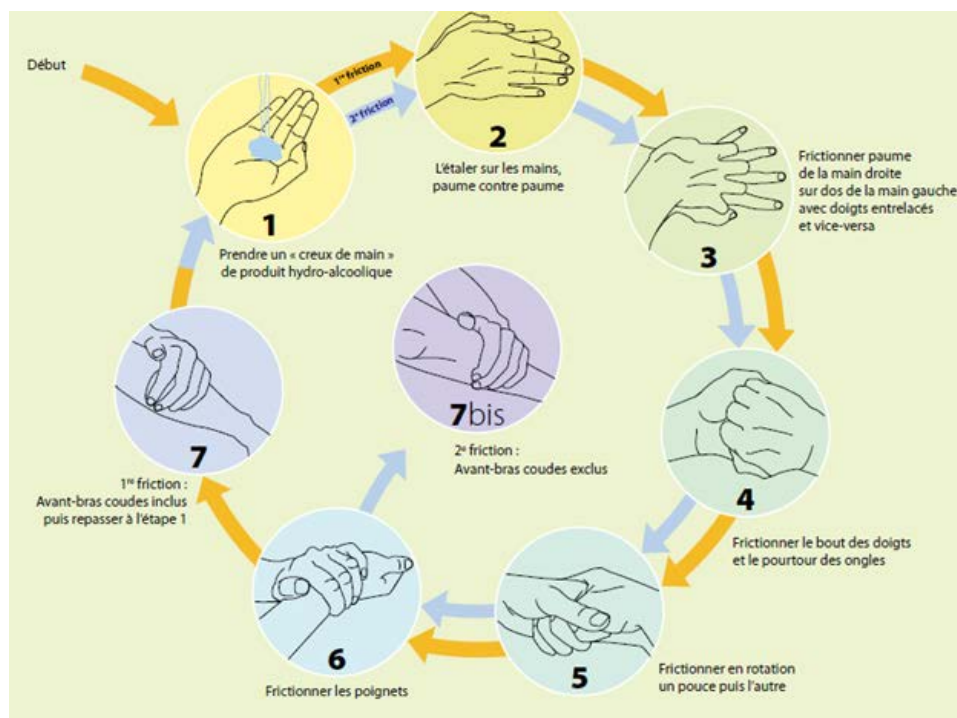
Début

1<sup>re</sup> friction

2<sup>e</sup> friction

1

Prendre un « creux de main » de produit hydro-alcoolique

2

L'étaler sur les mains, paume contre paume

3

Frictionner paume de la main droite sur dos de la main gauche avec doigts entrelacés et vice-versa

4

Frictionner le bout des doigts et le pourtour des ongles

5

Frictionner en rotation un pouce puis l'autre

6

Frictionner les poignets

7

1<sup>re</sup> friction : Avant-bras coudes inclus puis repasser à l'étape 1

7bis

2<sup>e</sup> friction : Avant-bras coudes exclus